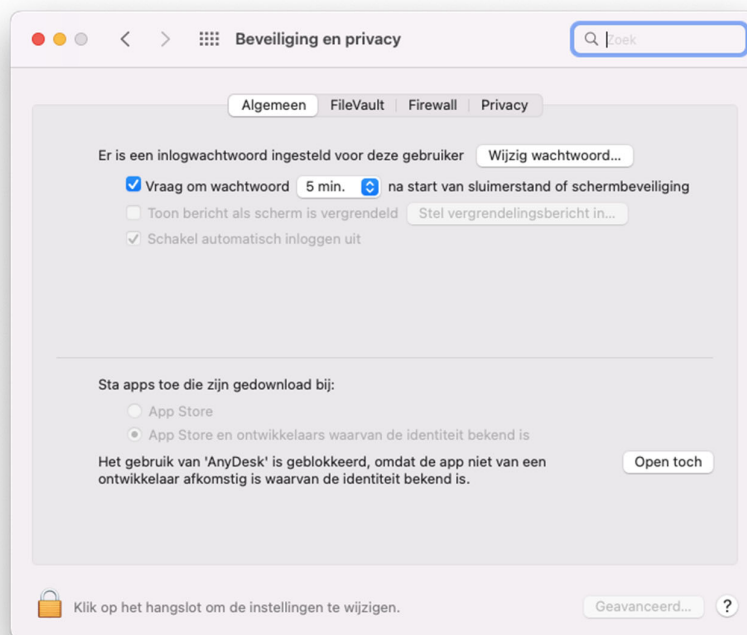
Beveiliging en privacy

Zoek

Algemeen | FileVault | Firewall | Privacy

Er is een inlogwachtwoord ingesteld voor deze gebruiker  Wijzig wachtwoord...

Vraag om wachtwoord  5 min.  na start van sluimerstand of schermbeveiliging

Toon bericht als scherm is vergrendeld  Stel vergrendelingsbericht in...

Schakel automatisch inloggen uit

Sta apps toe die zijn gedownload bij:

App Store

App Store en ontwikkelaars waarvan de identiteit bekend is

Het gebruik van 'AnyDesk' is geblokkeerd, omdat de app niet van een ontwikkelaar afkomstig is waarvan de identiteit bekend is.  Open toch

Klik op het hangslot om de instellingen te wijzigen.

Geavanceerd...

?